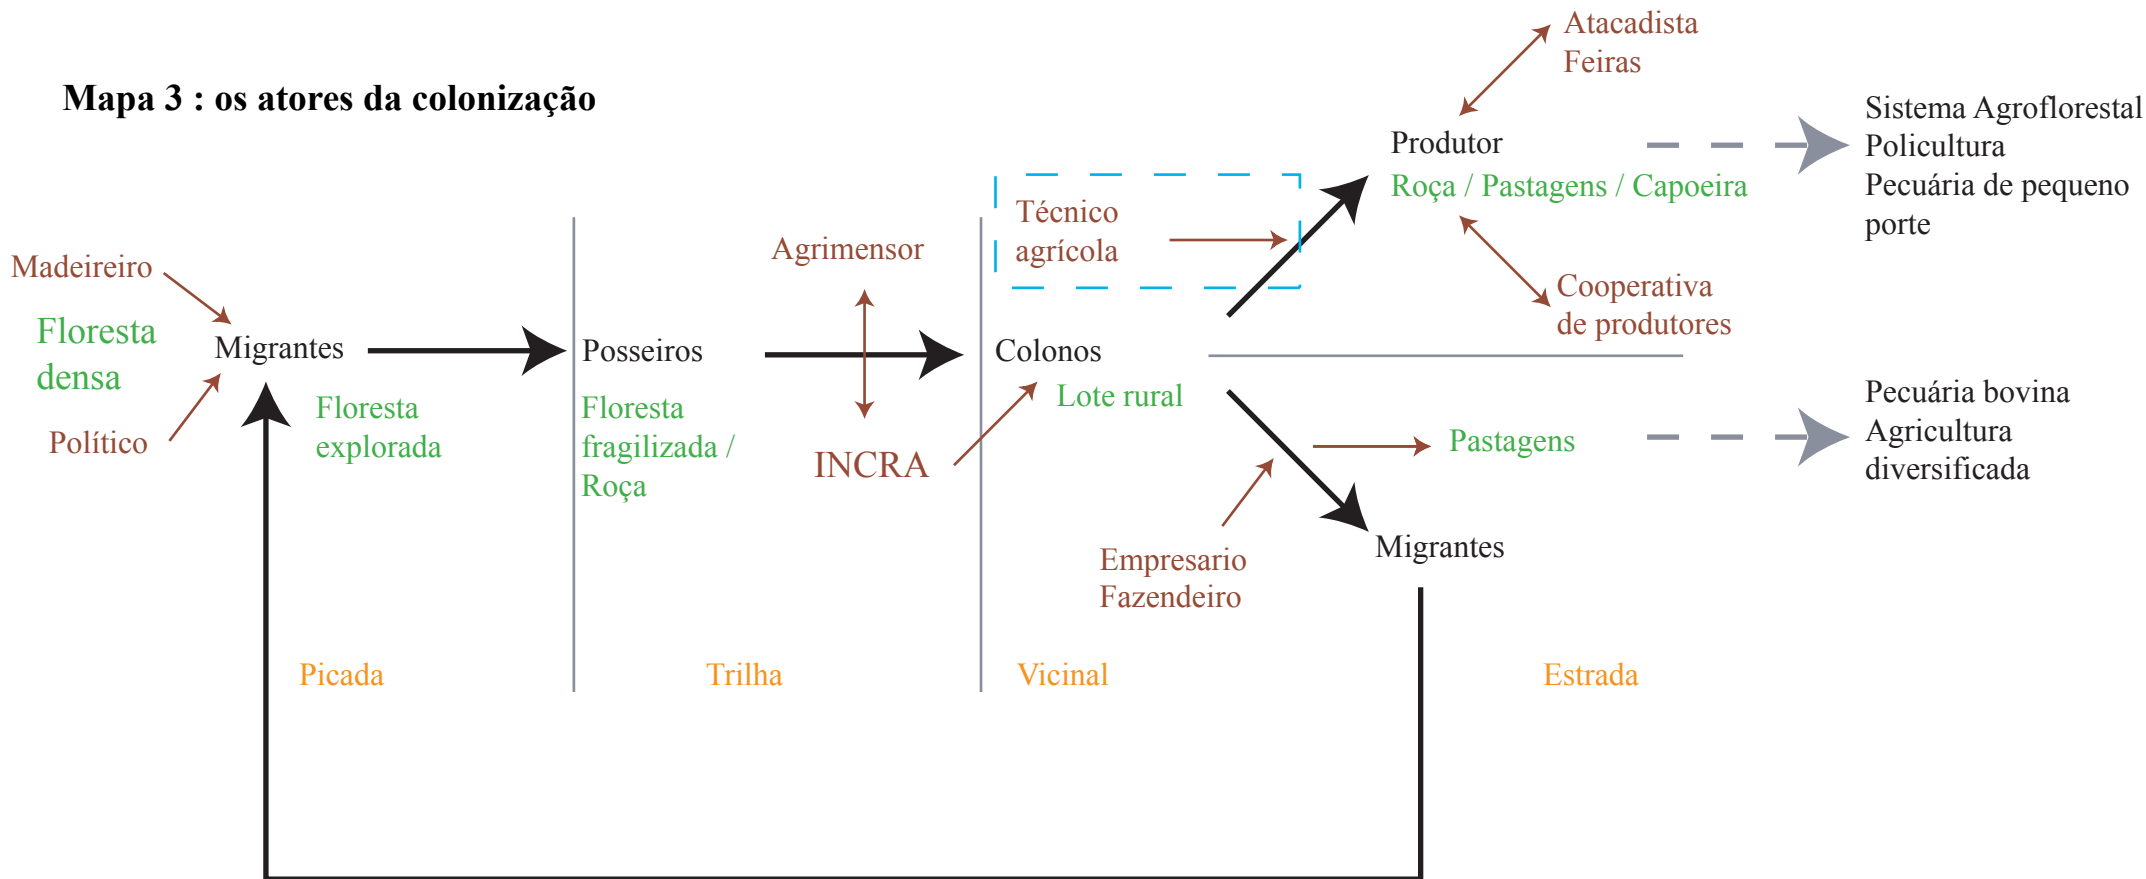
Mapa 3 : os atores da colonização

Atacadista
Feiras

Produtor
Roça / Pastagens / Capoeira

Sistema Agroflorestal
Policultura
Pecuária de pequeno porte

Técnico agrícola

Agrimensor

Madeireiro

Floresta densa

Migrantes

Posseiros

Colonos

Cooperativa de produtores

Floresta explorada

Político

Floresta fragilizada / Roça

INCRA

Lote rural

Pastagens

Pecuária bovina
Agricultura diversificada

Empresario
Fazendeiro

Migrantes

Picada

Trilha

Vicinal

Estrada